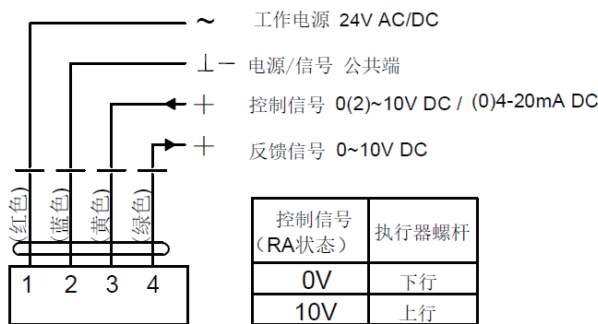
~ 工作电源 24V AC/DC

⊥ 电源/信号 公共端

+ 控制信号 0(2)~10V DC / (0)4-20mA DC

+ 反馈信号 0~10V DC

(红色)
(蓝色)
(黄色)
(绿色)

1 2 3 4

| 控制信号（RA状态） | 执行器螺杆 |
|---|---|
| 0V | 下行 |
| 10V | 上行 |